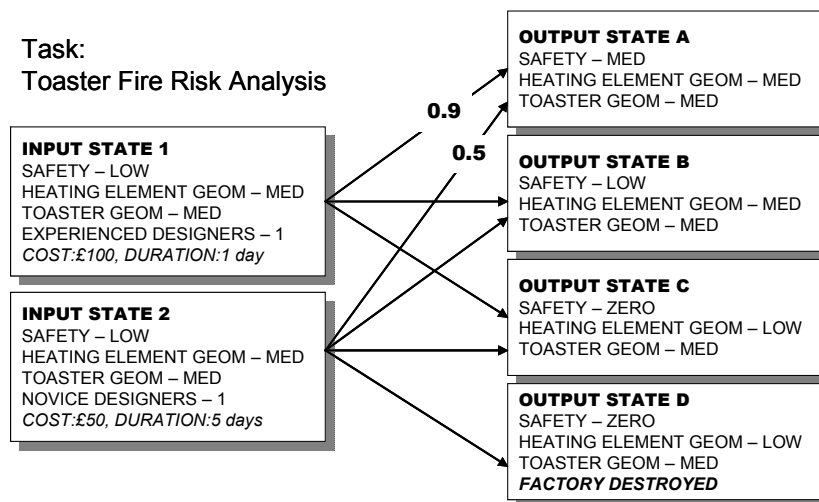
Task:
Toaster Fire Risk Analysis

INPUT STATE 1
SAFETY – LOW
HEATING ELEMENT GEOM – MED
TOASTER GEOM – MED
EXPERIENCED DESIGNERS – 1
COST:£100, DURATION:1 day

INPUT STATE 2
SAFETY – LOW
HEATING ELEMENT GEOM – MED
TOASTER GEOM – MED
NOVICE DESIGNERS – 1
COST:£50, DURATION:5 days

0.9

0.5

OUTPUT STATE A
SAFETY – MED
HEATING ELEMENT GEOM – MED
TOASTER GEOM – MED

OUTPUT STATE B
SAFETY – LOW
HEATING ELEMENT GEOM – MED
TOASTER GEOM – MED

OUTPUT STATE C
SAFETY – ZERO
HEATING ELEMENT GEOM – LOW
TOASTER GEOM – MED

OUTPUT STATE D
SAFETY – ZERO
HEATING ELEMENT GEOM – LOW
TOASTER GEOM – MED
FACTORY DESTROYED